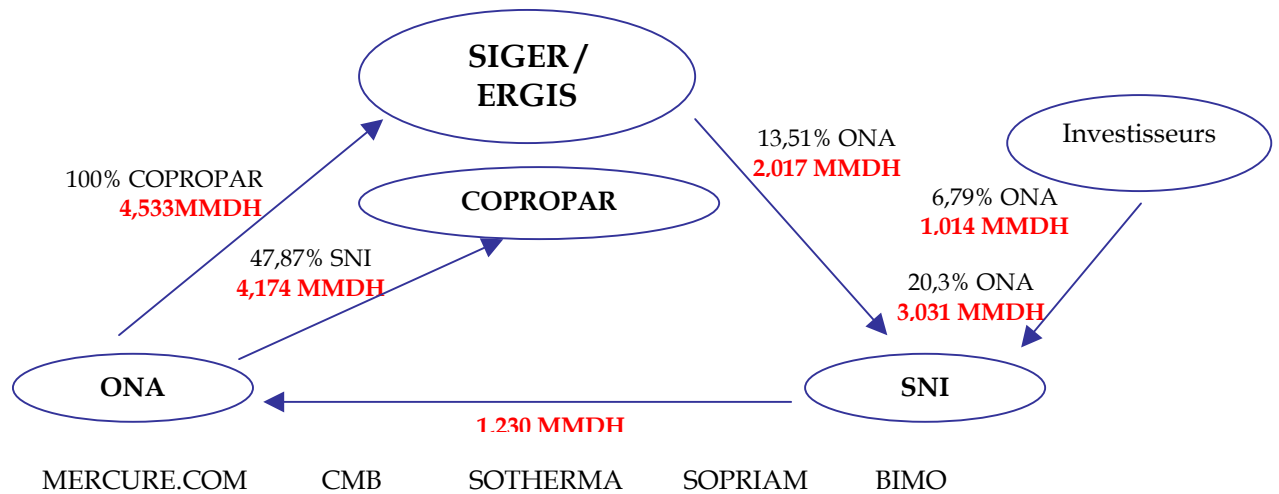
SIGER / ERGIS

13,51% ONA
2,017 MMDH

Investisseurs

100% COPROPAR
4,533MMDH

COPROPAR

6,79% ONA
1,014 MMDH

47,87% SNI
4,174 MMDH

20,3% ONA
3,031 MMDH

ONA

SNI

1,230 MMDH

MERCURE.COM CMB SOTHERMA SOPRIAM BIMO